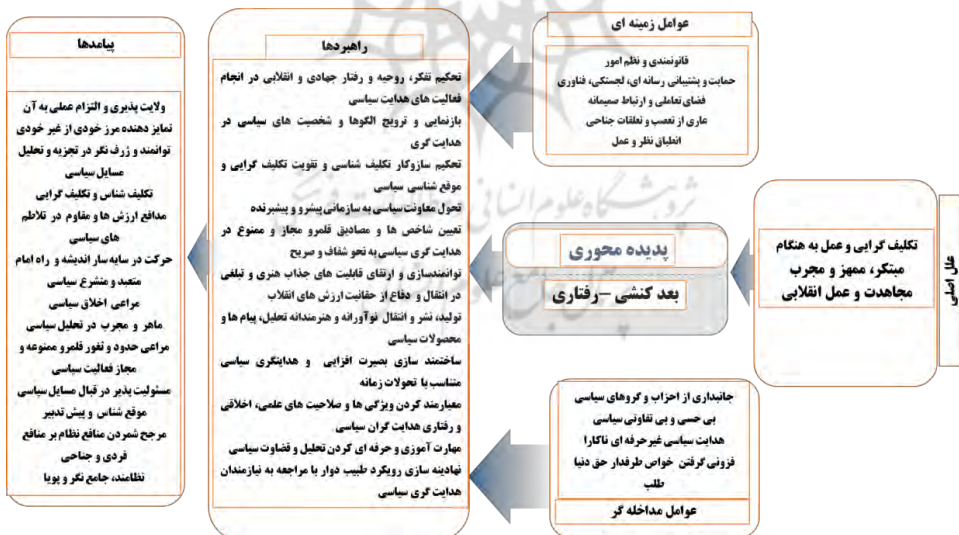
پیامدها

ولایت پذیری و التزام عملی به آن
تمایز دهنده مرز خودی از غیر خودی
توانمند و ژرف نگر در تجزیه و تحلیل مسایل سیاسی
تکلیف شناس و تکلیف گرایی
مدافع ارزش ها و مقاوم در تلاطم های سیاسی
حرکت در سایه سار اندیشه و راه امام
متعبد و متشرع سیاسی
مراعی اخلاق سیاسی
ماهر و مجرب در تحلیل سیاسی
مراعی حدود و ثغور قلمرو ممنوعه و مجاز فعالیت سیاسی
مسئولیت پذیر در قبال مسایل سیاسی
موقع شناس و پیش تدبیر
مرجع شمردن منافع نظام بر منافع فردی و جناحی
نظاممند، جامع نگر و پویا

راهبردها

تحکیم تفکر، روحیه و رفتار جهادی و انقلابی در انجام فعالیت های هدایت سیاسی
بازنمایی و ترویج الگوها و شخصیت های سیاسی در هدایت گری
تحکیم سازوکار تکلیف شناسی و تقویت تکلیف گرایی و موقع شناسی سیاسی
تحول معاونت سیاسی به سازمانی پیشرو و پیشرنده
تعیین شاخص ها و مصادیق قلمرو مجاز و ممنوع در هدایت گری سیاسی به نحو شفاف و صریح
توانمندسازی و ارتقای قابلیت های جذاب هنری و تبلیغی در انتقال و دفاع از حقانیت ارزش های انقلاب
تولید، نشر و انتقال نوآورانه و هنرمندانه تحلیل، پیام ها و محصولات سیاسی
ساختمند سازی بصیرت افزایی و هدایتگری سیاسی متناسب با تحولات زمانه
معیارمند کردن ویژگی ها و صلاحیت های علمی، اخلاقی و رفتاری هدایت گران سیاسی.
مهارت آموزی و حرفه ای کردن تحلیل و قضاوت سیاسی
نهادینه سازی رویکرد طبیب دوار با مراجعه به نیازمندان هدایت گری سیاسی

عوامل زمینه ای

قانونمندی و نظم امور
حمایت و پشتیبانی رسانه ای، لجستیکی، فناوری
فضای تعاملی و ارتباط صمیمانه
عاری از تعصب و تعلقات جناحی
انطباق نظر و عمل

پدیده محوری
بعد کنشی -رفتاری

علل اصلی
تکلیف گرایی و عمل به هنگام مبتکر، ممهز و مجرب مجاهدت و عمل انقلابی

جانبداری از احزاب و گروهای سیاسی
بی حسی و بی تفاوتی سیاسی
هدایت سیاسی غیرحرفه ای ناکارا
فزونی گرفتن خواص طرفدار حق دنیا طلب

عوامل مداخله گر